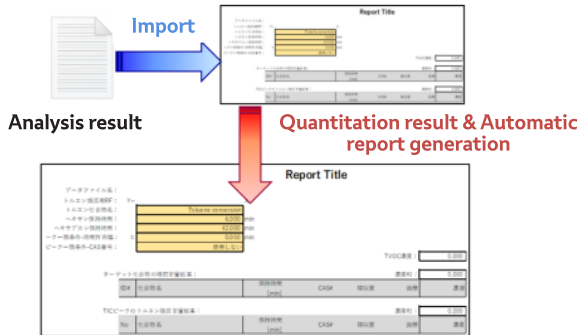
Import

Analysis result

Quantitation result & Automatic report generation

Report Title

Report Title

データファイル名：
トルエン換算係数RF： ▼
トルエン化合物名： Toluene conversion
ヘキサン保持時間： 6.000 min
ヘキサデカン保持時間： 42.000 min
ターゲット化合物の同時刻幅： 0.050 min
ピーク一致条件-CAS番号： 使用しない

TVOC濃度： 0.000

ターゲット化合物の暫定定量結果：
濃度和 0.000

| ID# | 化合物名 | 保持時間 [min] | CAS# | 類似度 | 面積 | 濃度 |
|---|---|---|---|---|---|---|

TICピークのトルエン換算定量結果：
濃度和 0.000

| No. | 化合物名 | 保持時間 [min] | CAS# | 類似度 | 面積 | 濃度 |
|---|---|---|---|---|---|---|